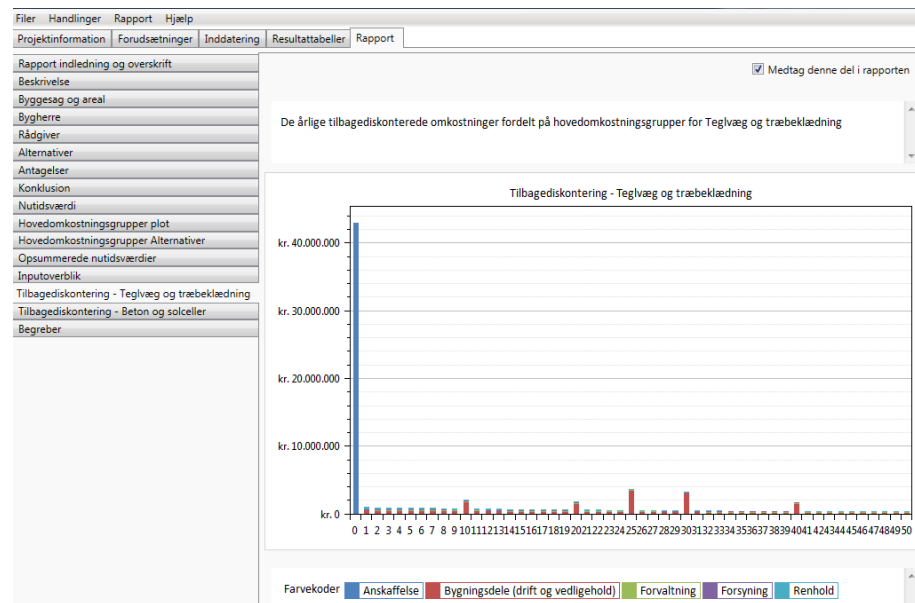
Filer Handlinger Rapport Hjælp

Projektinformation Forudsætninger Inddatering Resultattabeller Rapport

Rapport indledning og overskrift
Beskrivelse
Byggesag og areal
Bygherre
Rådgiver
Alternativer
Antagelser
Konklusion
Nutidsværdi
Hovedomkostningsgrupper plot
Hovedomkostningsgrupper Alternativer
Opsummerede nutidsværdier
Inputoverblik
Tilbagediskontering - Teglvæg og træbeklædning
Tilbagediskontering - Beton og solceller
Begreber

Medtag denne del i rapporten

De årlige tilbagediskonterede omkostninger fordelt på hovedomkostningsgrupper for Teglvæg og træbeklædning

Tilbagediskontering - Teglvæg og træbeklædning

kr. 40.000.000
kr. 30.000.000
kr. 20.000.000
kr. 10.000.000
kr. 0

0 1 2 3 4 5 6 7 8 9 10 11 12 13 14 15 16 17 18 19 20 21 22 23 24 25 26 27 28 29 30 31 32 33 34 35 36 37 38 39 40 41 42 43 44 45 46 47 48 49 50

Farvekoder Anskaffelse Bygningsdele (drift og vedligehold) Forvaltning Forsyning Renhold